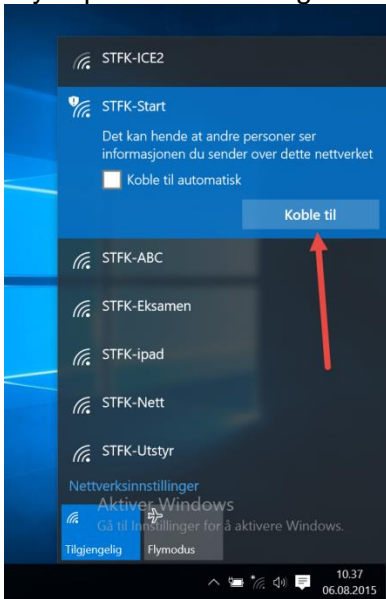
STFK-ICE2

STFK-Start

Det kan hende at andre personer ser informasjonen du sender over dette nettverket

Koble til automatisk

Koble til

STFK-ABC

STFK-Eksamen

STFK-ipad

STFK-Nett

STFK-Utstyr

Nettverksinnstillinger

Aktiver Windows
Gå til Innstillinger for å aktivere Windows.

Tilgjengelig

Flymodus

10.37
06.08.2015